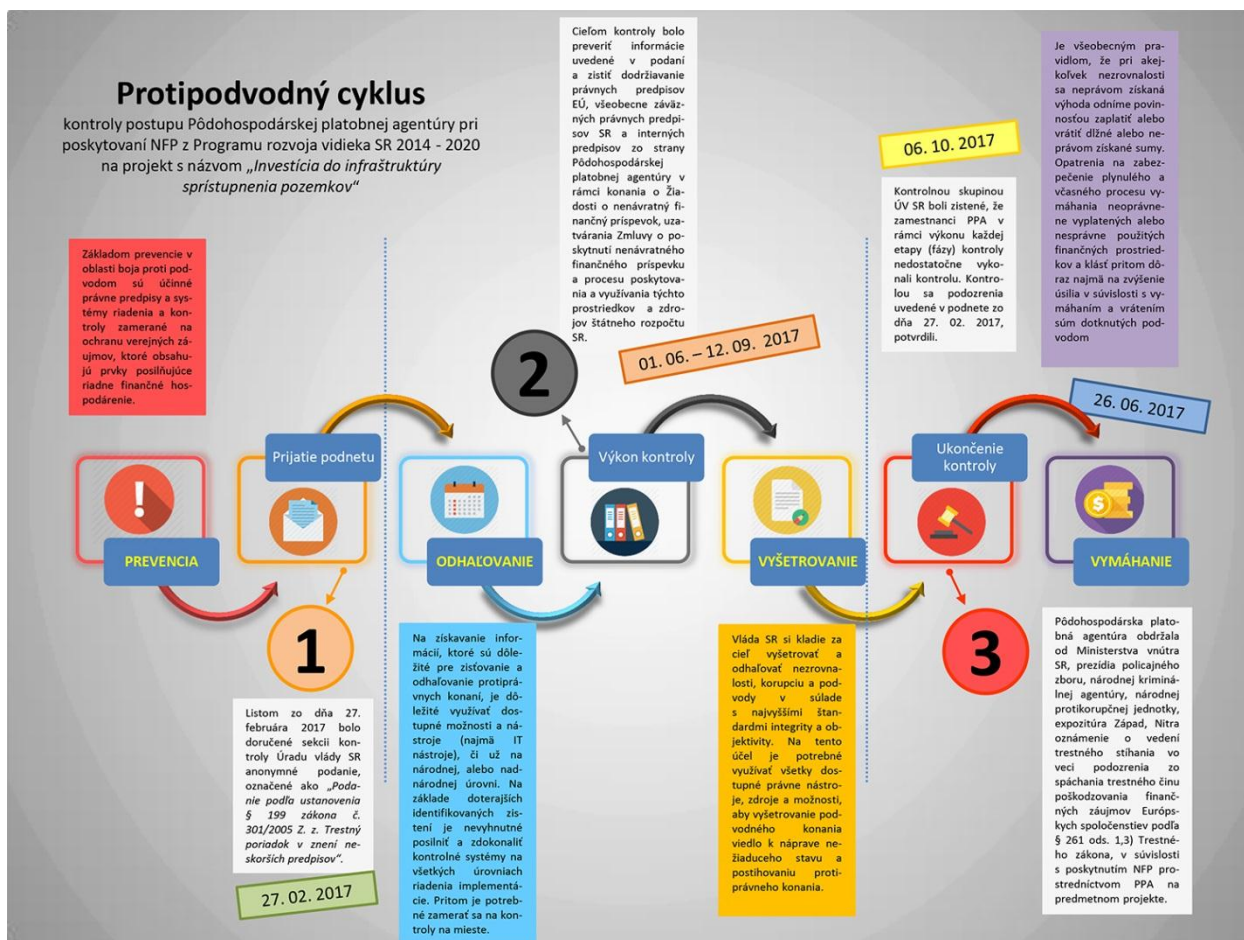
Protipodvodný cyklus

kontroly postupu Pôdohospodárskej platobnej agentúry pri poskytovaní NFP z Programu rozvoja vidieka SR 2014 - 2020 na projekt s názvom „Investícia do infraštruktúry sprístupnenia pozemkov"

Základom prevencie v oblasti boja proti podvodom sú účinné právne predpisy a systémy riadenia a kontroly zamerané na ochranu verejných záujmov, ktoré obsahujú prvky posilňujúce riadne finančné hospodárenie.

Cieľom kontroly bolo preveriť informácie uvedené v podaní a zistiť dodržiavanie právnych predpisov EÚ, všeobecne záväzných právnych predpisov SR a interných predpisov zo strany Pôdohospodárskej platobnej agentúry v rámci konania o Žiadosti o nenávratný finančný príspevok, uzatvárania Zmluvy o poskytnutí nenávratného finančného príspevku a procesu poskytovania a využívania týchto prostriedkov a zdrojov štátneho rozpočtu SR.

06. 10. 2017

Kontrolnou skupinou ÚV SR boli zistené, že zamestnanci PPA v rámci výkonu každej etapy (fázy) kontroly nedostatočne vykonali kontrolu. Kontrolou sa podozrenia uvedené v podnete zo dňa 27. 02. 2017, potvrdili.

Je všeobecným pravidlom, že pri akejkoľvek nezrovnalosti sa neprávom získaná výhoda odníme povinnosťou zaplatiť alebo vrátiť dlžné alebo neprávom získané sumy. Opatrenia na zabezpečenie plynulého a včasného procesu vymáhania neoprávnene vyplatených alebo nesprávne použitých finančných prostriedkov a klásť pritom dôraz najmä na zvýšenie úsilia v súvislosti s vymáhaním a vrátením súm dotknutých podvodom

2

01. 06. – 12. 09. 2017

26. 06. 2017

Prijatie podnetu

Výkon kontroly

Ukončenie kontroly

PREVENCIA

ODHAĽOVANIE

VYŠETROVANIE

VYMÁHANIE

1

Listom zo dňa 27. februára 2017 bolo doručené sekcii kontroly Úradu vlády SR anonymné podanie, označené ako „Podanie podľa ustanovenia § 199 zákona č. 301/2005 Z. z. Trestný poriadok v znení neskorších predpisov".

27. 02. 2017

Na získavanie informácií, ktoré sú dôležité pre zisťovanie a odhaľovanie protiprávnych konaní, je dôležité využívať dostupné možnosti a nástroje (najmä IT nástroje), či už na národnej, alebo nadnárodnej úrovni. Na základe doterajších identifikovaných zistení je nevyhnutné posilniť a zdokonaliť kontrolné systémy na všetkých úrovniach riadenia implementácie. Pritom je potrebné zamerať sa na kontroly na mieste.

Vláda SR si kladie za cieľ vyšetrovať a odhaľovať nezrovnalosti, korupciu a podvody v súlade s najvyššími štandardmi integrity a objektivity. Na tento účel je potrebné využívať všetky dostupné právne nástroje, zdroje a možnosti, aby vyšetrovanie podvodného konania viedlo k náprave nežiaduceho stavu a postihovaniu protiprávneho konania.

3

Pôdohospodárska platobná agentúra obdržala od Ministerstva vnútra SR, prezídia policajného zboru, národnej kriminálnej agentúry, národnej protikorupčnej jednotky, expozitúra Západ, Nitra oznámenie o vedení trestného stíhania vo veci podozrenia zo spáchania trestného činu poškodzovania finančných záujmov Európskych spoločenstiev podľa § 261 ods. 1,3) Trestného zákona, v súvislosti s poskytnutím NFP prostredníctvom PPA na predmetnom projekte.